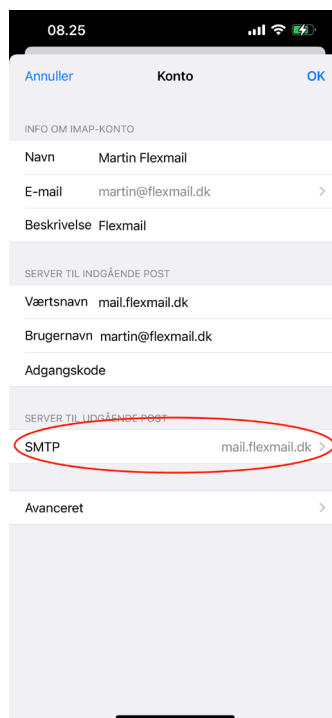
08.25

Annuller
Konto
OK

INFO OM IMAP-KONTO

Navn Martin Flexmail

E-mail martin@flexmail.dk

Beskrivelse Flexmail

SERVER TIL INDGÅENDE POST

Værtsnavn mail.flexmail.dk

Brugernavn martin@flexmail.dk

Adgangskode

SERVER TIL UDGÅENDE POST

SMTP mail.flexmail.dk

Avanceret